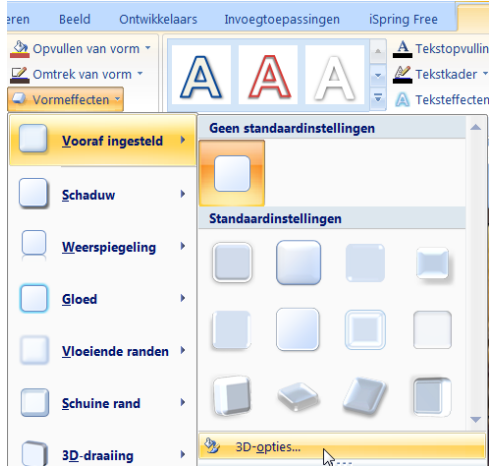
eren Beeld Ontwikkelaars Invoegtoepassingen iSpring Free

Opvullen van vorm
Omtrek van vorm
Vormeffecten

A A A

Tekstopvullin
Tekstkader
Teksteffecten

Vooraf ingesteld
Schaduw
Weerspiegeling
Gloed
Vloeiende randen
Schuine rand
3D-draaiing

Geen standaardinstellingen
Standaardinstellingen
3D-opties...